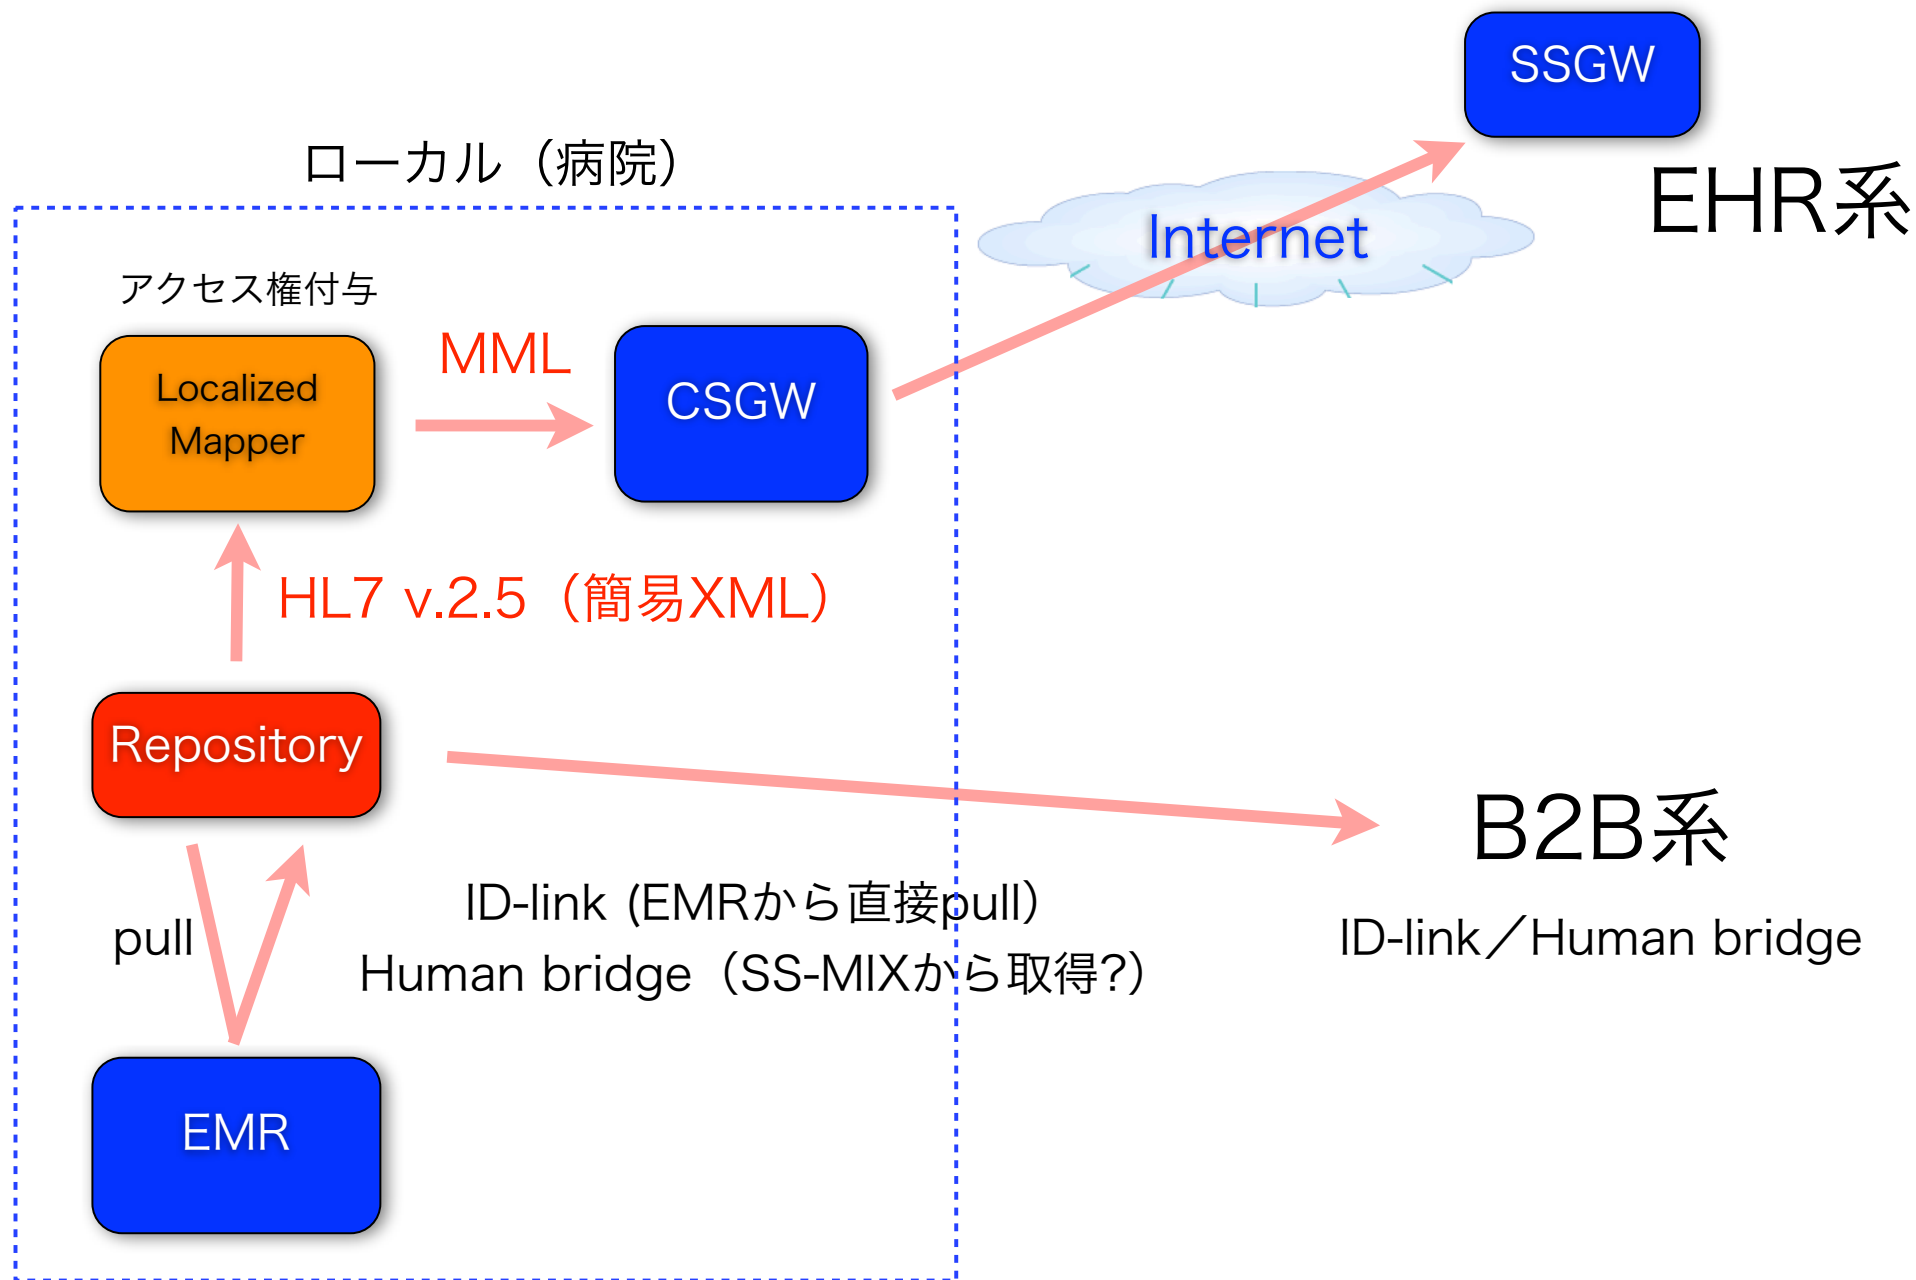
SSGW

ローカル（病院）

Internet

EHR系

アクセス権付与

MML

Localized Mapper

CSGW

HL7 v.2.5（簡易XML）

Repository

B2B系

pull

ID-link (EMRから直接pull)
Human bridge（SS-MIXから取得?）

ID-link／Human bridge

EMR